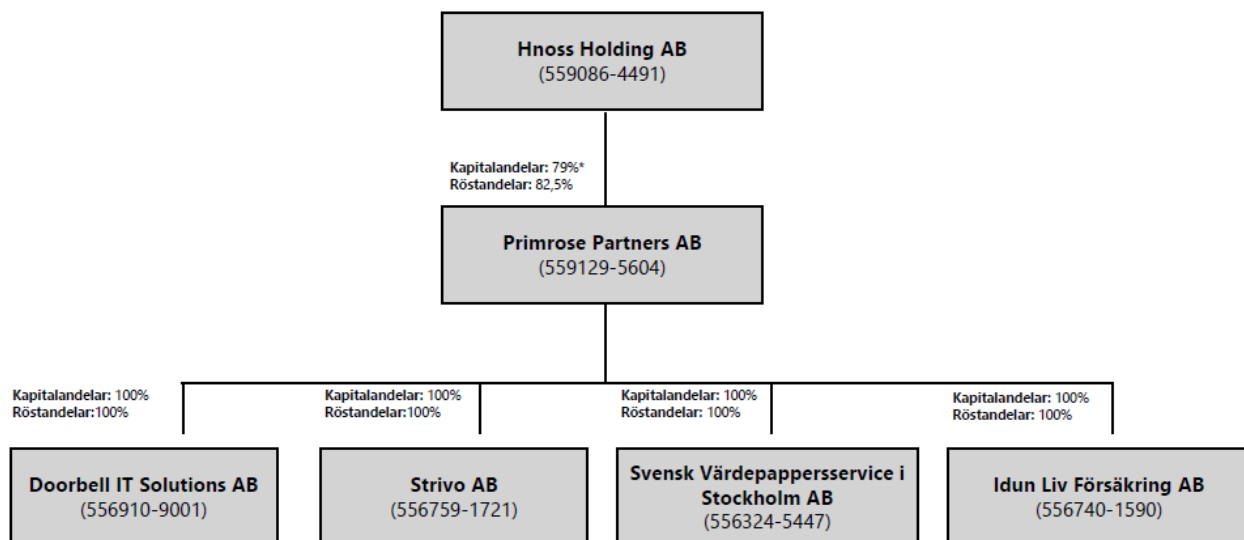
**Hnoss Holding AB**
(559086-4491)

**Kapitalandelar:** 79%*
**Röstandelar:** 82,5%

**Primrose Partners AB**
(559129-5604)

**Kapitalandelar:** 100%
**Röstandelar:**100%

**Kapitalandelar:** 100%
**Röstandelar:**100%

**Kapitalandelar:** 100%
**Röstandelar:** 100%

**Kapitalandelar:** 100%
**Röstandelar:** 100%

**Doorbell IT Solutions AB**
(556910-9001)

**Strivo AB**
(556759-1721)

**Svensk Värdepappersservice i Stockholm AB**
(556324-5447)

**Idun Liv Försäkring AB**
(556740-1590)